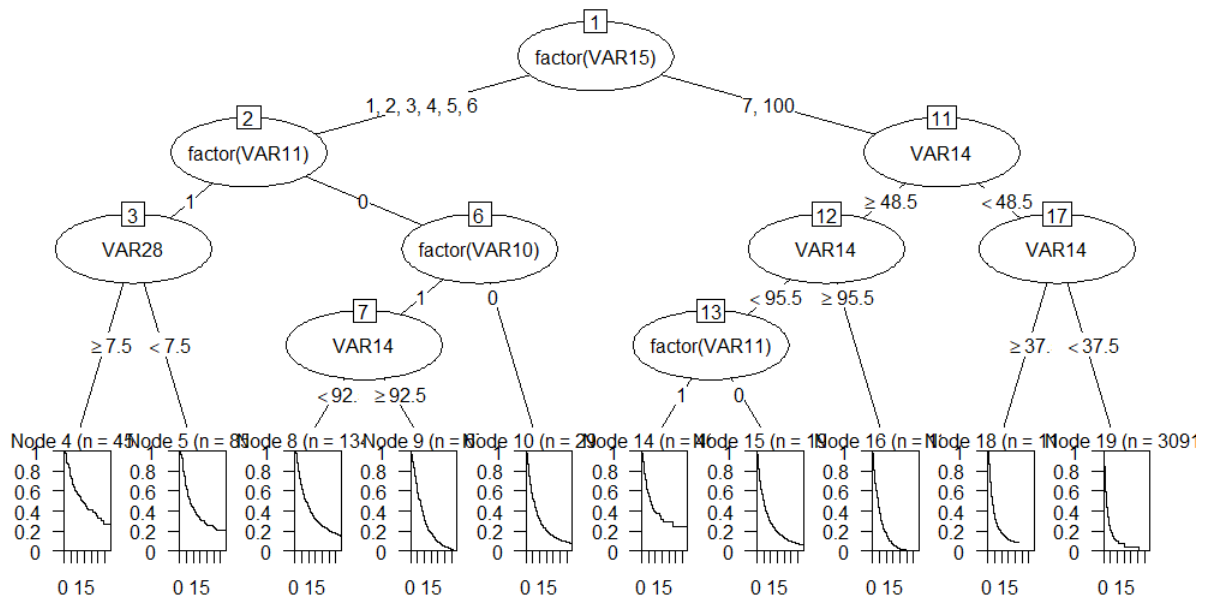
1
factor(VAR15)
1, 2, 3, 4, 5, 6
7, 100
2
factor(VAR11)
11
VAR14
1
0
≥ 48.5
< 48.5
3
VAR28
6
factor(VAR10)
12
VAR14
17
VAR14
1
0
< 95.5
≥ 95.5
7
VAR14
13
factor(VAR11)
≥ 7.5
< 7.5
≥ 37.
< 37.5
< 92.
≥ 92.5
1
0
Node 4 (n = 45
Node 5 (n = 85
Node 8 (n = 13
Node 9 (n = 6
Node 10 (n = 29
Node 14 (n = 4
Node 15 (n = 19
Node 16 (n = 1
Node 18 (n = 1
Node 19 (n = 3091
1
0.8
0.6
0.4
0.2
0
0 15
1
0.8
0.6
0.4
0.2
0
0 15
1
0.8
0.6
0.4
0.2
0
0 15
1
0.8
0.6
0.4
0.2
0
0 15
1
0.8
0.6
0.4
0.2
0
0 15
1
0.8
0.6
0.4
0.2
0
0 15
1
0.8
0.6
0.4
0.2
0
0 15
1
0.8
0.6
0.4
0.2
0
0 15
1
0.8
0.6
0.4
0.2
0
0 15
1
0.8
0.6
0.4
0.2
0
0 15